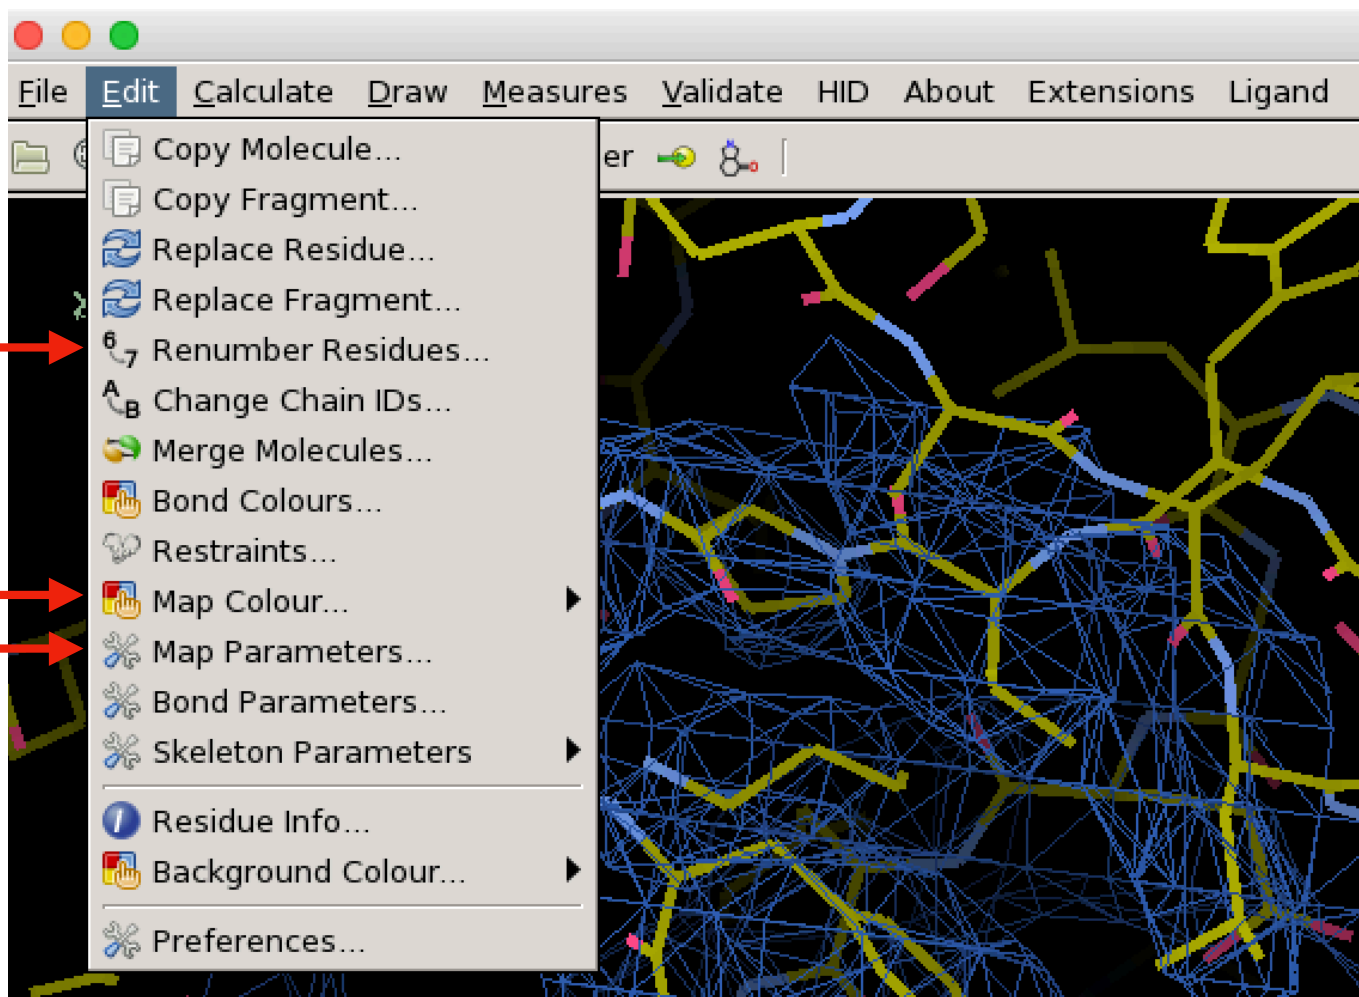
File Edit Calculate Draw Measures Validate HID About Extensions Ligand

er

Copy Molecule...
Copy Fragment...
Replace Residue...
Replace Fragment...
Renumber Residues...
Change Chain IDs...
Merge Molecules...
Bond Colours...
Restraints...
Map Colour...
Map Parameters...
Bond Parameters...
Skeleton Parameters
Residue Info...
Background Colour...
Preferences...